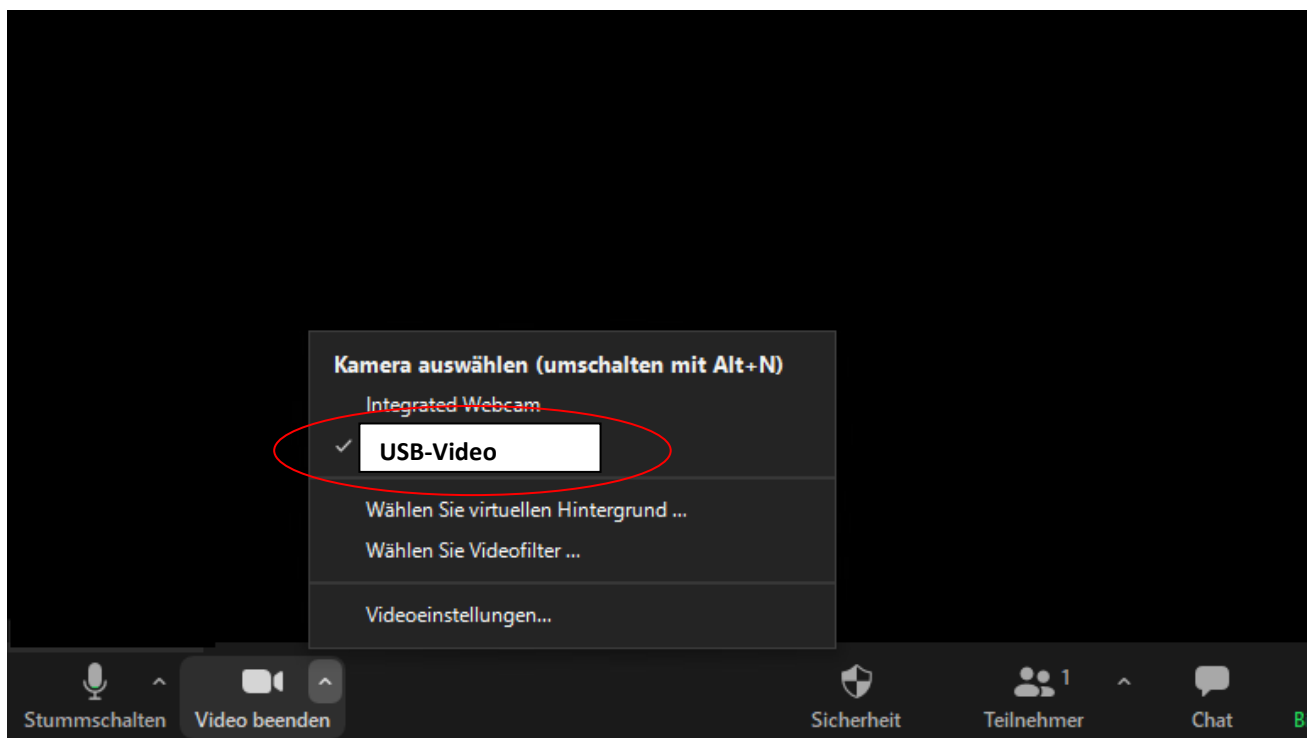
Kamera auswählen (umschalten mit Alt+N)
Integrated Webcam
✓ USB-Video
Wählen Sie virtuellen Hintergrund ...
Wählen Sie Videofilter ...
Videoeinstellungen...

Stummschalten
Video beenden
Sicherheit
1
Teilnehmer
Chat
B